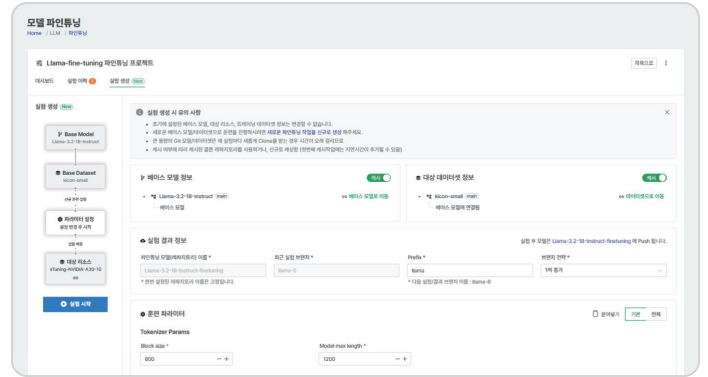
모델 파인튜닝

Home / LLM / 파인튜닝

Llama-fine-tuning 파인튜닝 프로젝트

목록으로

대시보드 실험 이력 1 실험 생성 New

실험 생성 New

Base Model
Llama-3.2-1B-Instruct

Base Dataset
kicon-small

파라미터 설정
설정 변경 후 시작

대상 리소스
sTuning-NVIDIA-A30-1G

실험 시작

실험 생성 시 유의 사항

• 초기에 설정된 베이스 모델, 대상 리소스, 트레이닝 데이터셋 정보는 변경할 수 없습니다.
• 새로운 베이스 모델/데이터셋으로 훈련을 진행하시려면 새로운 파인튜닝 작업을 신규로 생성 해주세요.
• 한 명령어 GIt 모델/데이터셋은 매 실험마다 새롭게 Clone을 받는 경우 시간이 오래 걸리므로
• 캐시 여부에 따라 캐시된 결과 데이터셋을 사용하거나, 신규로 캐싱할 (한번에 캐시작업에는 자연시간이 추가될 수 있음)

베이스 모델 정보 캐시

Llama-3.2-1B-Instruct main
베이스 모델
베이스 모델로 이동

대상 데이터셋 정보 캐시

kicon-small main
베이스 모델에 연결됨
데이터셋으로 이동

실험 결과 정보

실험 후 모델은 Llama-3.2-1B-Instruct-finetuning 에 Push 합니다.

| 파인튜닝 모델(레파지토리) 이름 * | 최근 실험 버전 * | Prefix * | 버전의 전략 * |
|---|---|---|---|
| Llama-3.2-1B-Instruct-finetuning | llama-8 | llama | 1씩 증가 |

* 한번 설정된 레파지토리 이름은 고정됩니다.
* 다음 실험/결과 버전 이름 : llama-9

훈련 파라미터

불러오기 기본 전체

Tokenizer Params

Block size * 800
Model max length * 1200